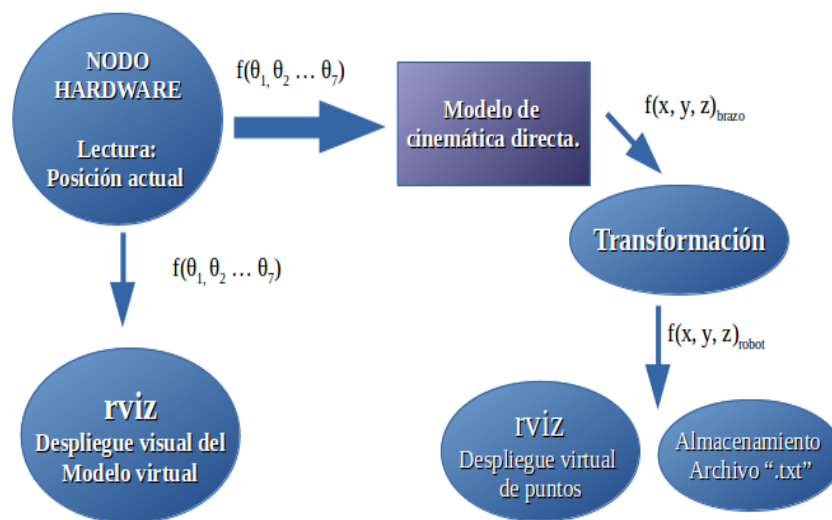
NODO HARDWARE

Lectura: Posición actual

$f(\theta_{1,} \theta_2 \ldots \theta_7)$

Modelo de cinemática directa.

$f(x, y, z)_{brazo}$

Transformación

$f(\theta_{1,} \theta_2 \ldots \theta_7)$

$f(x, y, z)_{robot}$

rviz
Despliegue visual del Modelo virtual

rviz
Despliegue virtual de puntos

Almacenamiento Archivo ".txt"